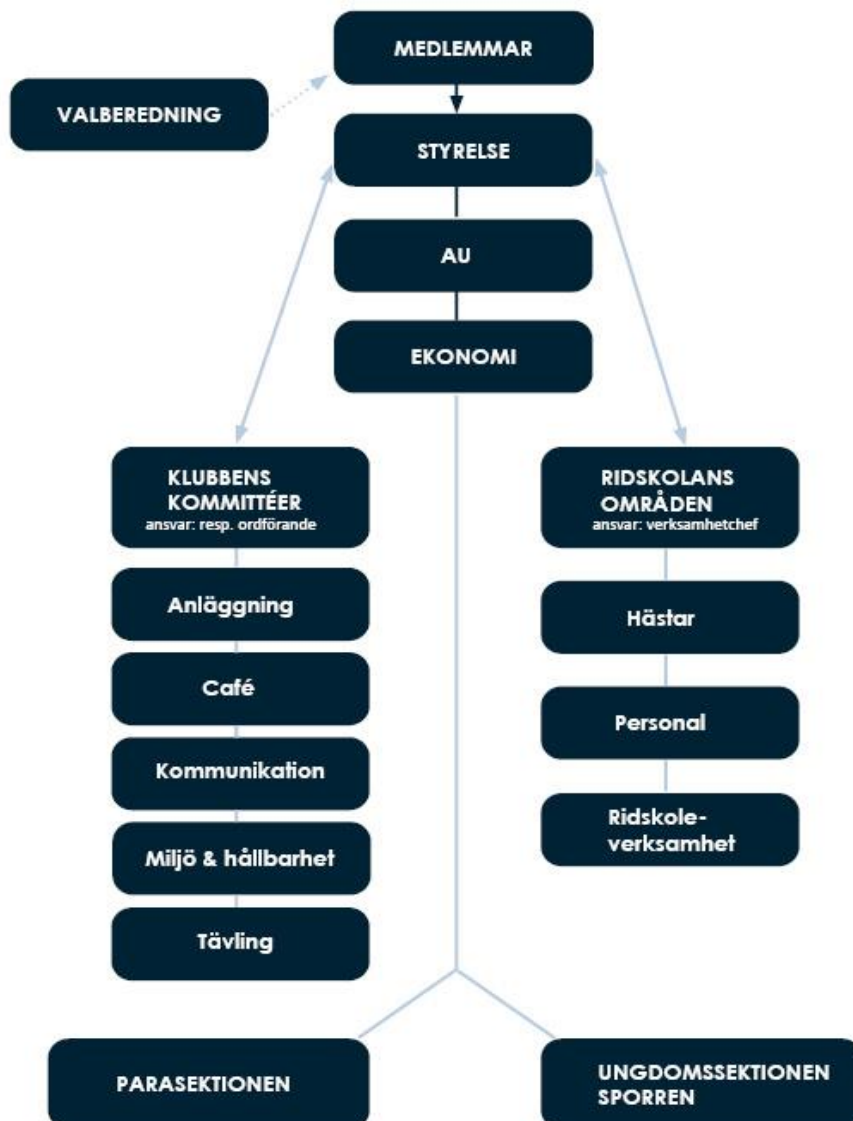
MEDLEMMAR

VALBEREDNING

STYRELSE

AU

EKONOMI

KLUBBENS KOMMITTÉER
ansvar: resp. ordförande

Anläggning

Café

Kommunikation

Miljö & hållbarhet

Tävling

RIDSKOLANS OMRÅDEN
ansvar: verksamhetchef

Hästar

Personal

Ridskoleverksamhet

PARASEKTIONEN

UNGDOMSSEKTIONEN SPORREN